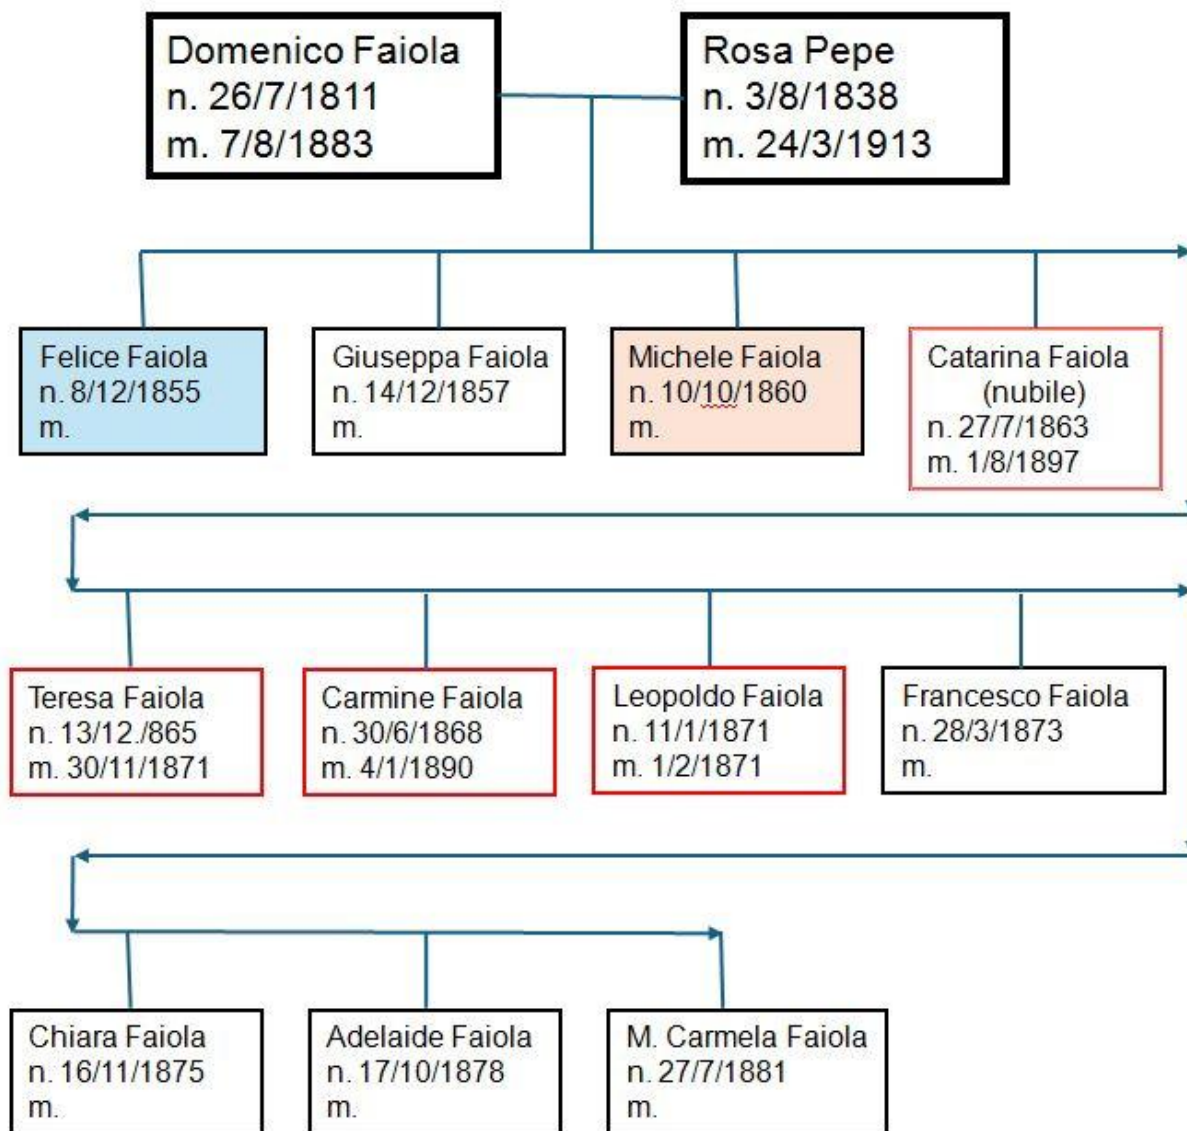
Domenico Faiola
n. 26/7/1811
m. 7/8/1883

Rosa Pepe
n. 3/8/1838
m. 24/3/1913

Felice Faiola
n. 8/12/1855
m.

Giuseppa Faiola
n. 14/12/1857
m.

Michele Faiola
n. 10/10/1860
m.

Catarina Faiola
(nubile)
n. 27/7/1863
m. 1/8/1897

Teresa Faiola
n. 13/12./865
m. 30/11/1871

Carmine Faiola
n. 30/6/1868
m. 4/1/1890

Leopoldo Faiola
n. 11/1/1871
m. 1/2/1871

Francesco Faiola
n. 28/3/1873
m.

Chiara Faiola
n. 16/11/1875
m.

Adelaide Faiola
n. 17/10/1878
m.

M. Carmela Faiola
n. 27/7/1881
m.